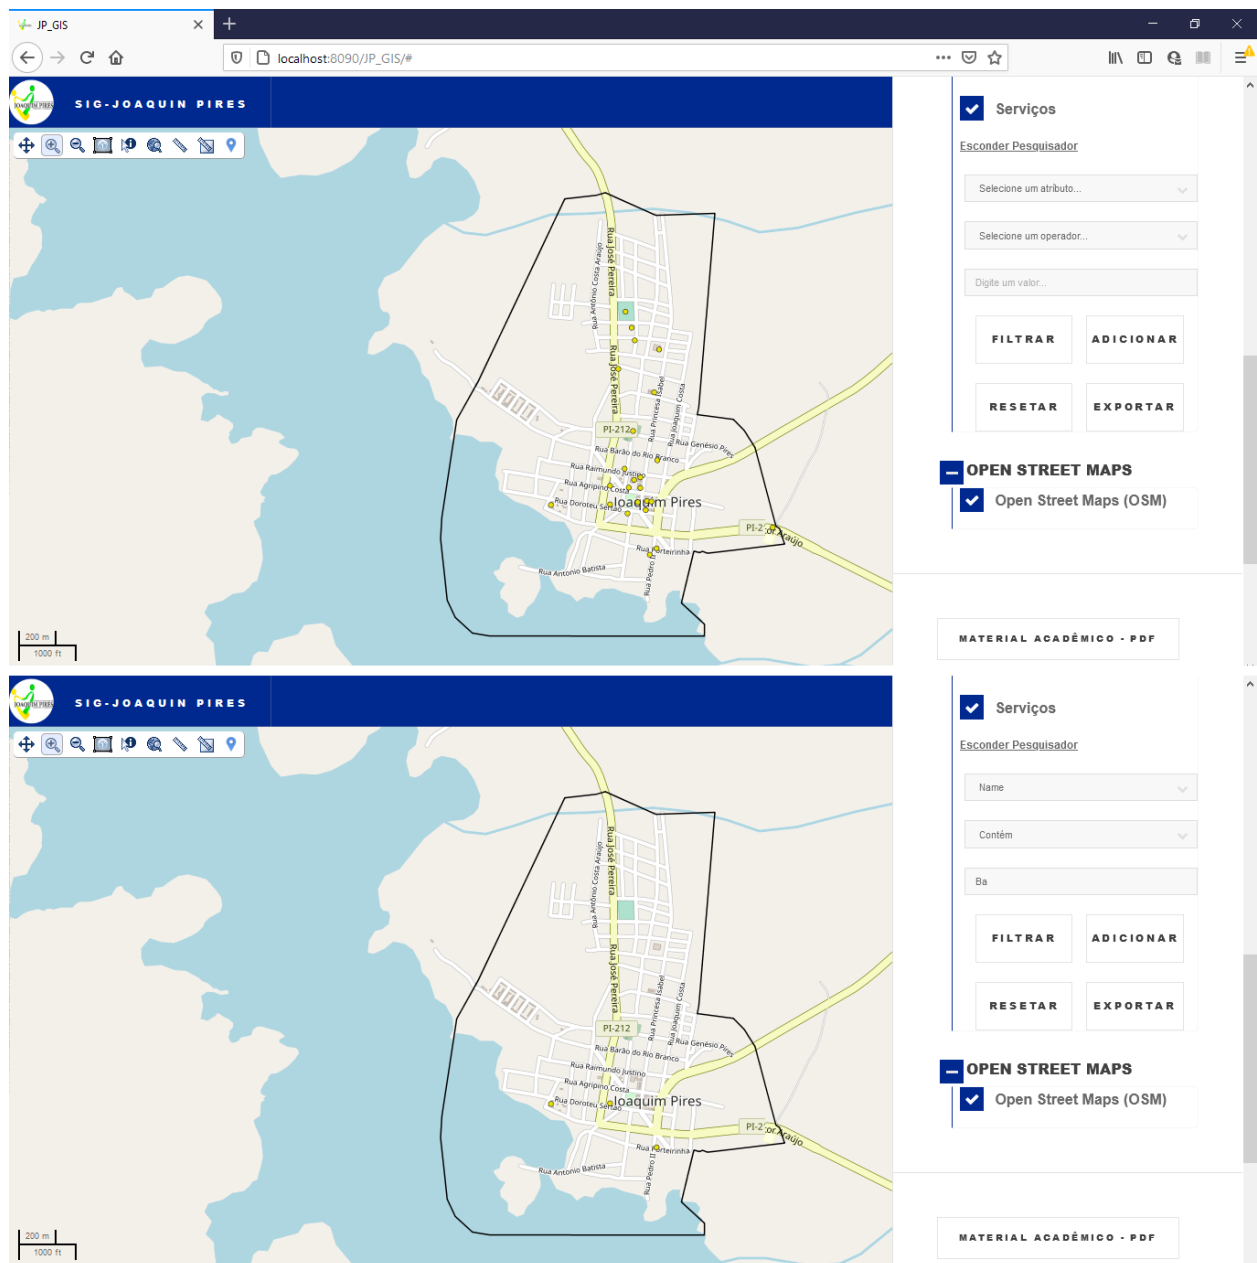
JP_GIS

localhost:8090/JP_GIS/#

SIG-JOAQUIN PIRES

Rua José Pereira
Rua Antonio Costa Araújo
Rua José Pereira
Rua Princesa Isabel
Rua Joaquim Costa
PI-212
Rua Genésio Pires
Rua Barão do Rio Branco
Rua Raimundo Justino
Rua Agripino Costa
Rua Doroteu Sertão
Joaquim Pires
PI-2
Rua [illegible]rteirinha
Rua Antonio Batista
Rua Pedro II

200 m
1000 ft

Serviços

Esconder Pesquisador

Selecione um atributo...

Selecione um operador...

Digite um valor...

FILTRAR
ADICIONAR
RESETAR
EXPORTAR

OPEN STREET MAPS

Open Street Maps (OSM)

MATERIAL ACADÊMICO - PDF

SIG-JOAQUIN PIRES

Rua José Pereira
Rua Antonio Costa Araújo
Rua José Pereira
Rua Princesa Isabel
Rua Joaquim Costa
PI-212
Rua Genésio Pires
Rua Barão do Rio Branco
Rua Raimundo Justino
Rua Agripino Costa
Rua Doroteu Sertão
Joaquim Pires
PI-2
Rua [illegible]rteirinha
Rua Antonio Batista
Rua Pedro II

200 m
1000 ft

Serviços

Esconder Pesquisador

Name

Contém

Ba

FILTRAR
ADICIONAR
RESETAR
EXPORTAR

OPEN STREET MAPS

Open Street Maps (OSM)

MATERIAL ACADÊMICO - PDF